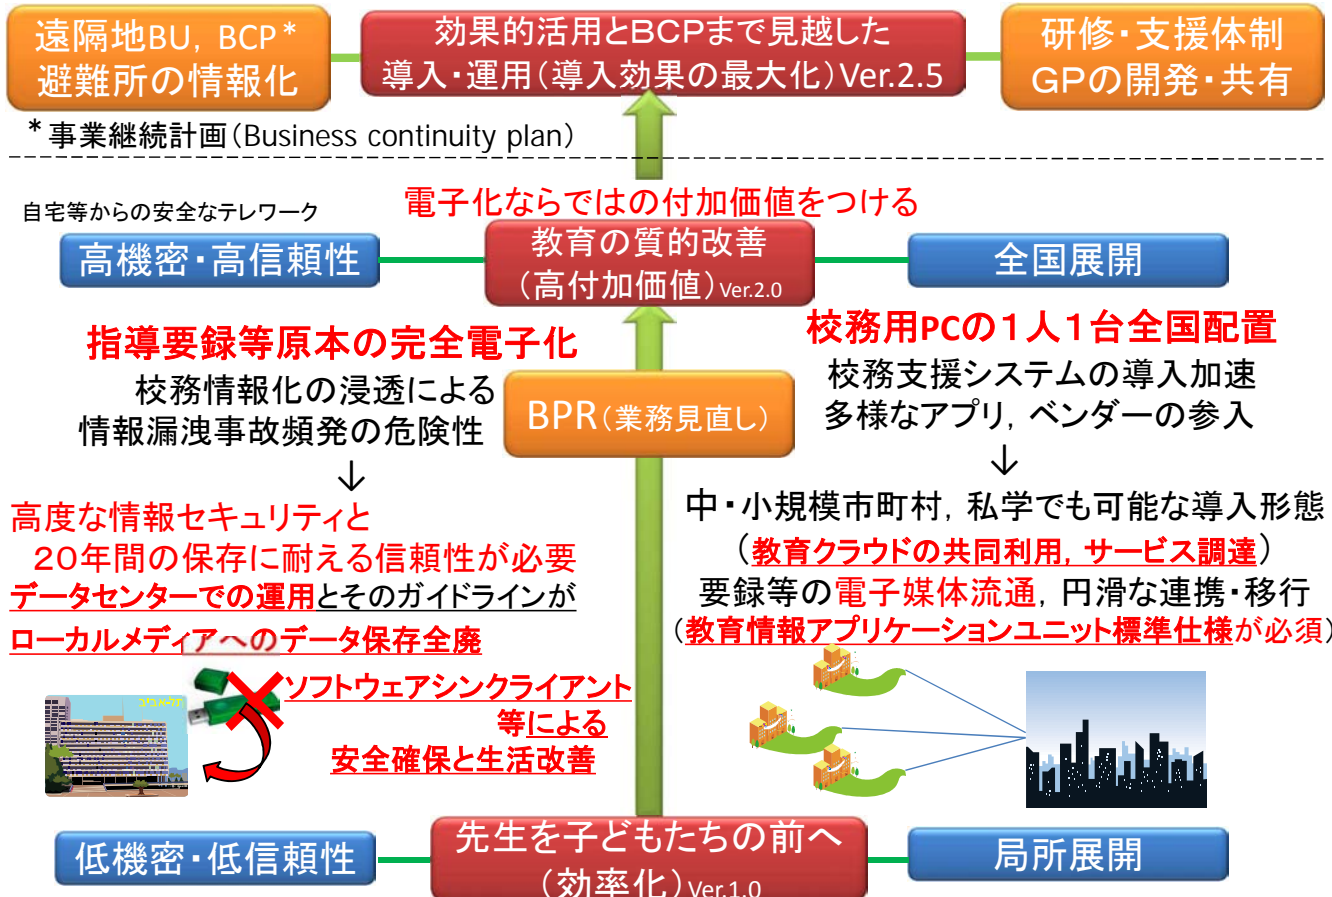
遠隔地BU, BCP＊
避難所の情報化

効果的活用とBCPまで見越した
導入・運用（導入効果の最大化）Ver.2.5

研修・支援体制
GPの開発・共有

＊事業継続計画（Business continuity plan）

電子化ならではの付加価値をつける

自宅等からの安全なテレワーク

高機密・高信頼性

教育の質的改善
（高付加価値）Ver.2.0

全国展開

指導要録等原本の完全電子化
校務情報化の浸透による
情報漏洩事故頻発の危険性
↓
高度な情報セキュリティと
２０年間の保存に耐える信頼性が必要
データセンターでの運用とそのガイドラインが
ローカルメディアへのデータ保存全廃

BPR（業務見直し）

校務用PCの１人１台全国配置
校務支援システムの導入加速
多様なアプリ，ベンダーの参入
↓
中・小規模市町村，私学でも可能な導入形態
（教育クラウドの共同利用，サービス調達）
要録等の電子媒体流通，円滑な連携・移行
（教育情報アプリケーションユニット標準仕様が必須）

ソフトウェアシンクライアント
等による
安全確保と生活改善

低機密・低信頼性

先生を子どもたちの前へ
（効率化）Ver.1.0

局所展開